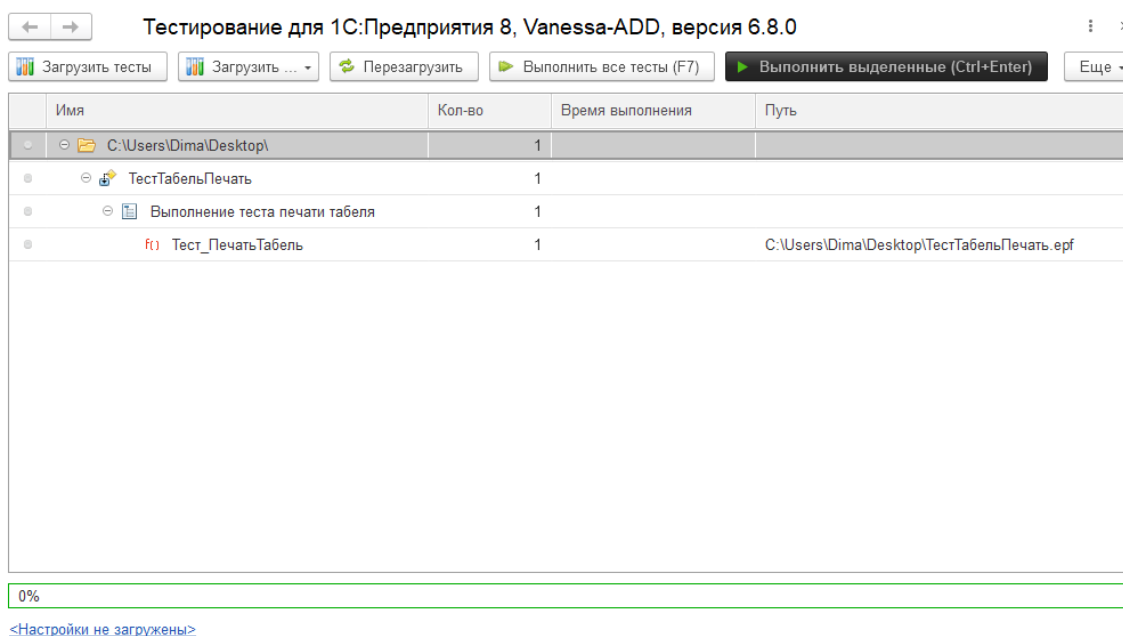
Тестирование для 1С:Предприятия 8, Vanessa-ADD, версия 6.8.0

Загрузить тесты | Загрузить ... | Перезагрузить | Выполнить все тесты (F7) | Выполнить выделенные (Ctrl+Enter) | Еще

| Имя | Кол-во | Время выполнения | Путь |
|---|---|---|---|
| C:\Users\Dima\Desktop\ | 1 | | |
| ТестТабельПечать | 1 | | |
| Выполнение теста печати табеля | 1 | | |
| f() Тест_ПечатьТабель | 1 | | C:\Users\Dima\Desktop\ТестТабельПечать.epf |

0%

<Настройки не загружены>